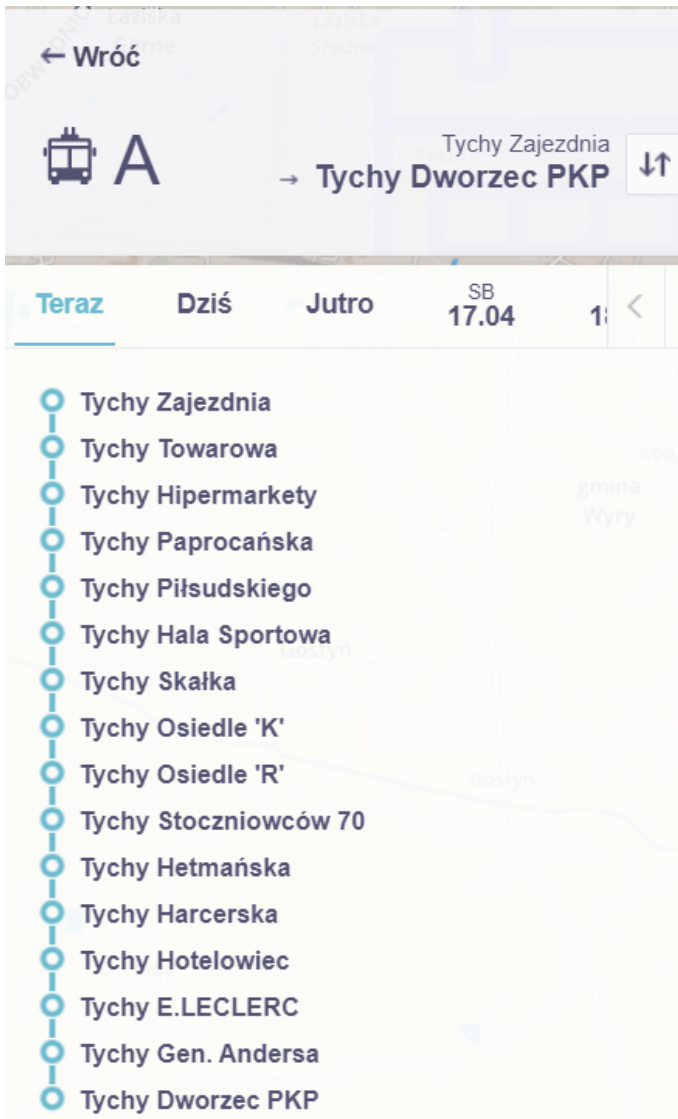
← Wróć

A

Tychy Zajezdnia
→ Tychy Dworzec PKP

Teraz
Dziś
Jutro
SB
17.04
1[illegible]

Tychy Zajezdnia
Tychy Towarowa
Tychy Hipermarkety
Tychy Paprocańska
Tychy Piłsudskiego
Tychy Hala Sportowa
Tychy Skałka
Tychy Osiedle 'K'
Tychy Osiedle 'R'
Tychy Stoczniowców 70
Tychy Hetmańska
Tychy Harcerska
Tychy Hotelowiec
Tychy E.LECLERC
Tychy Gen. Andersa
Tychy Dworzec PKP